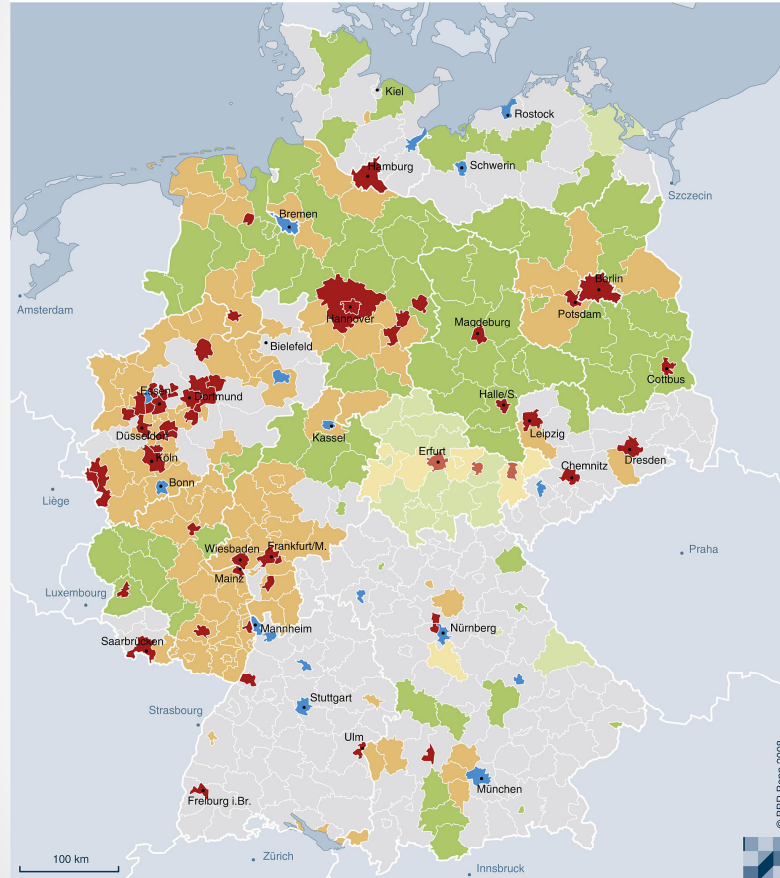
Kiel
Rostock
Schwerin
Hamburg
Szczecin
Bremen
Amsterdam
Berlin
Potsdam
Hannover
Magdeburg
Bielefeld
Cottbus
Essen
Dortmund
Halle/S.
Kassel
Leipzig
Düsseldorf
Erfurt
Köln
Dresden
Chemnitz
Liège
Bonn
Praha
Wiesbaden
Frankfurt/M.
Mainz
Luxembourg
Nürnberg
Mannheim
Saarbrücken
Strasbourg
Stuttgart
Ulm
München
Freiburg i.Br.
100 km
Zürich
Innsbruck
© BBR Bonn 2009